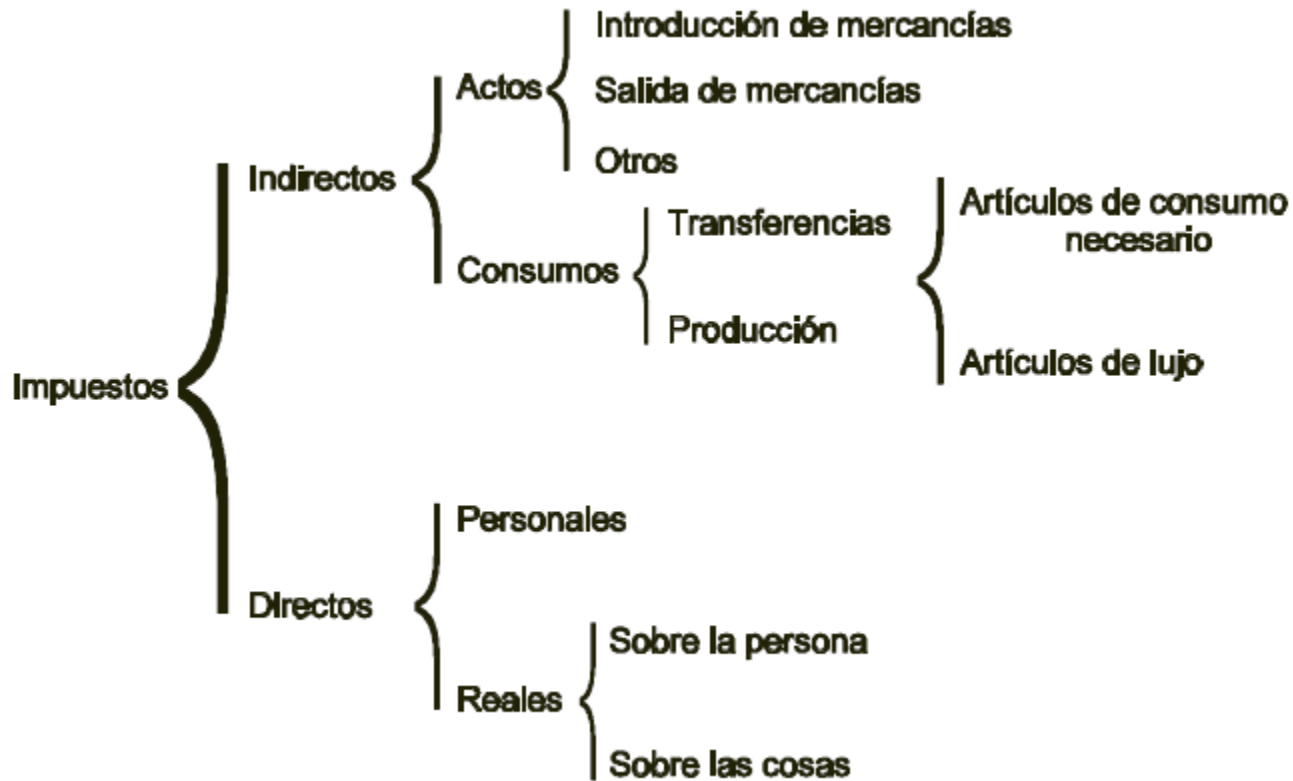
Impuestos

Indirectos

Actos

Introducción de mercancías

Salida de mercancías

Otros

Consumos

Transferencias

Producción

Artículos de consumo necesario

Artículos de lujo

Directos

Personales

Reales

Sobre la persona

Sobre las cosas